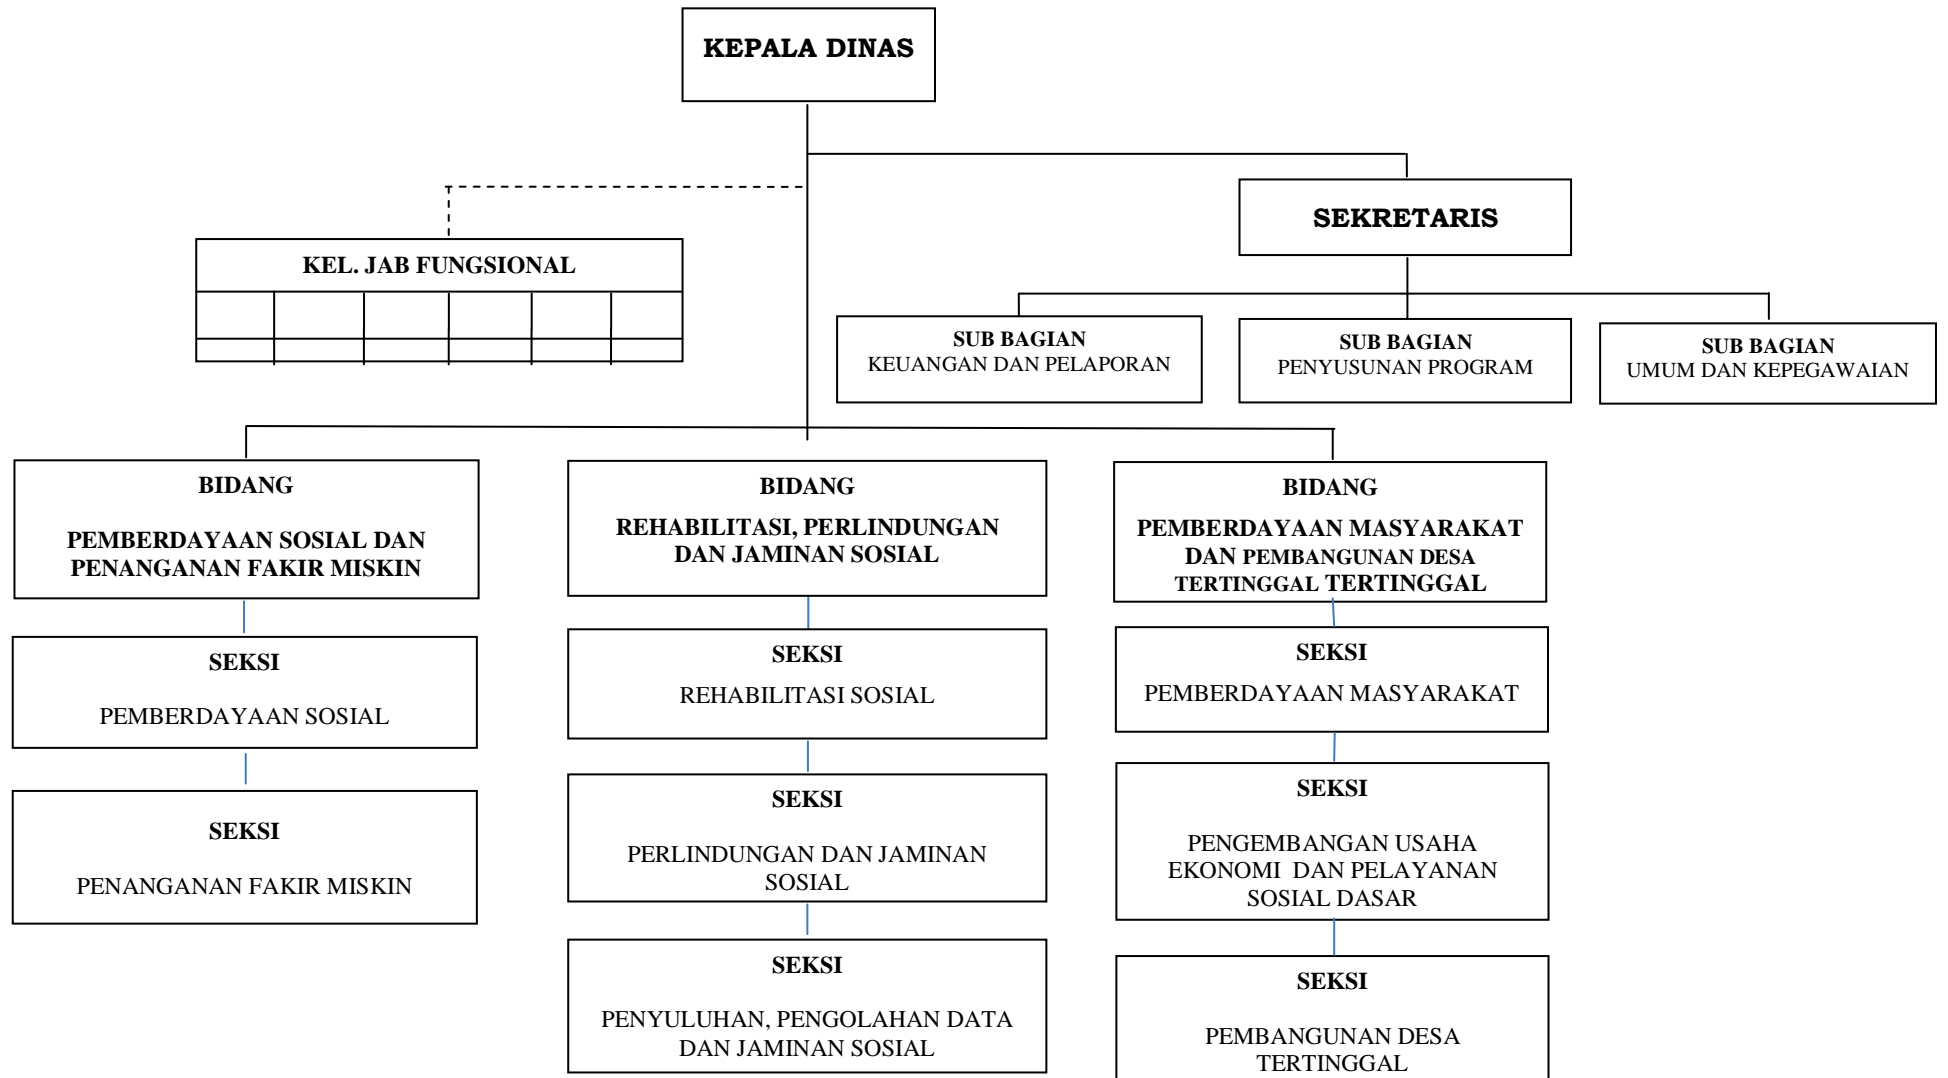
KEPALA DINAS

SEKRETARIS

KEL. JAB FUNGSIONAL

SUB BAGIAN
KEUANGAN DAN PELAPORAN

SUB BAGIAN
PENYUSUNAN PROGRAM

SUB BAGIAN
UMUM DAN KEPEGAWAIAN

BIDANG

PEMBERDAYAAN SOSIAL DAN PENANGANAN FAKIR MISKIN

SEKSI

PEMBERDAYAAN SOSIAL

SEKSI

PENANGANAN FAKIR MISKIN

BIDANG

REHABILITASI, PERLINDUNGAN DAN JAMINAN SOSIAL

SEKSI

REHABILITASI SOSIAL

SEKSI

PERLINDUNGAN DAN JAMINAN SOSIAL

SEKSI

PENYULUHAN, PENGOLAHAN DATA DAN JAMINAN SOSIAL

BIDANG

PEMBERDAYAAN MASYARAKAT DAN PEMBANGUNAN DESA TERTINGGAL TERTINGGAL

SEKSI

PEMBERDAYAAN MASYARAKAT

SEKSI

PENGEMBANGAN USAHA EKONOMI DAN PELAYANAN SOSIAL DASAR

SEKSI

PEMBANGUNAN DESA TERTINGGAL